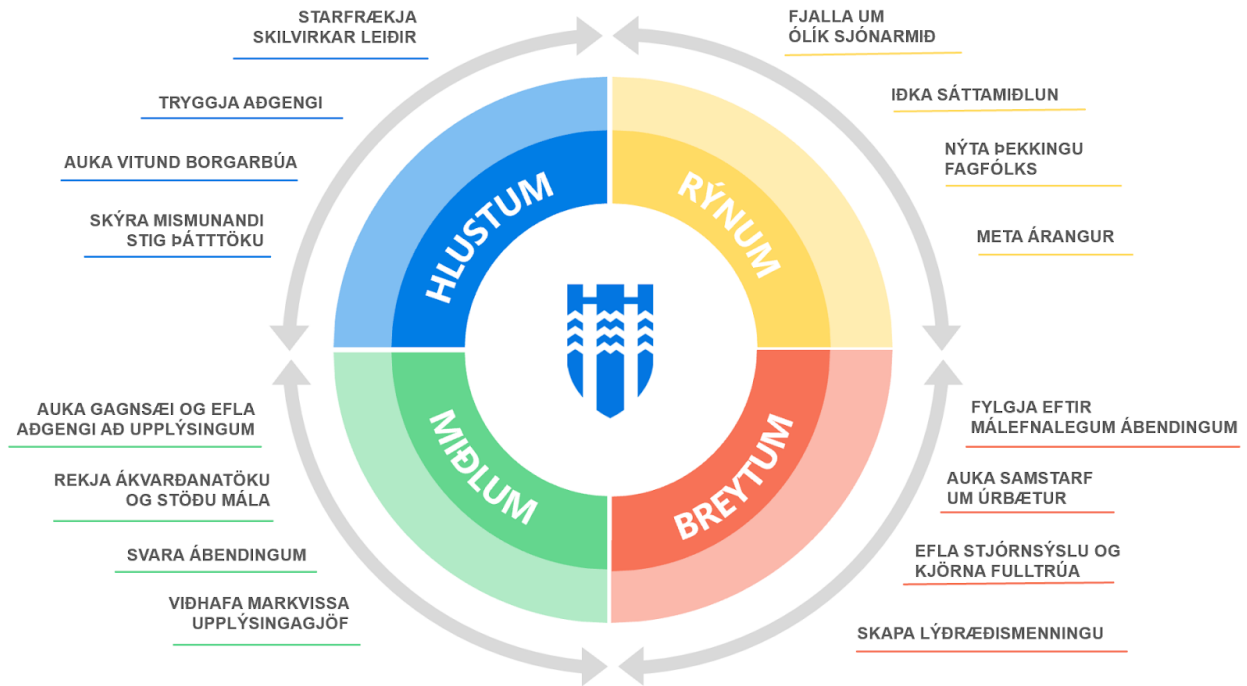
STARFRÆKJA SKILVIRKAR LEIÐIR

TRYGGJA AÐGENGI

AUKA VITUND BORGARBÚA

SKÝRA MISMUNANDI STIG ÞÁTTTÖKU

FJALLA UM ÓLÍK SJÓNARMIÐ

IÐKA SÁTTAMIÐLUN

NÝTA ÞEKKINGU FAGFÓLKS

META ÁRANGUR

HLUSTUM

RÝNUM

MIÐLUM

BREYTUM

AUKA GAGNSÆI OG EFLA AÐGENGI AÐ UPPLÝSINGUM

REKJA ÁKVARÐANATÖKU OG STÖÐU MÁLA

SVARA ÁBENDINGUM

VIÐHAFA MARKVISSA UPPLÝSINGAGJÖF

FYLGJA EFTIR MÁLEFNALEGUM ÁBENDINGUM

AUKA SAMSTARF UM ÚRBÆTUR

EFLA STJÓRNSÝSLU OG KJÖRNA FULLTRÚA

SKAPA LÝÐRÆÐISMENNINGU